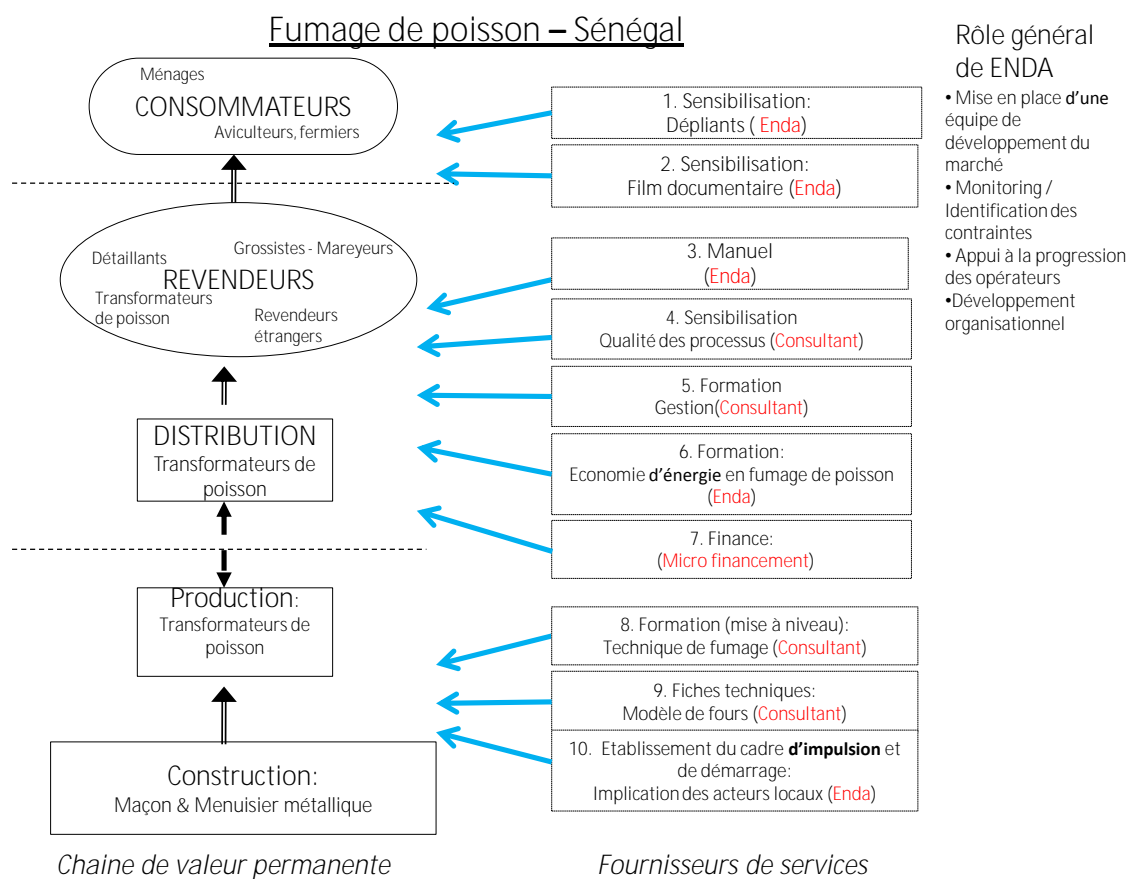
Fumage de poisson – Sénégal

Ménages
CONSOMMATEURS
Aviculteurs, fermiers

Détaillants
Grossistes - Mareyeurs
REVENDEURS
Transformateurs de poisson
Revendeurs étrangers

DISTRIBUTION
Transformateurs de poisson

Production:
Transformateurs de poisson

Construction:
Maçon & Menuisier métallique

Chaine de valeur permanente

1. Sensibilisation:
Dépliants ( Enda)

2. Sensibilisation:
Film documentaire (Enda)

3. Manuel
(Enda)

4. Sensibilisation
Qualité des processus (Consultant)

5. Formation
Gestion(Consultant)

6. Formation:
Economie d'énergie en fumage de poisson (Enda)

7. Finance:
(Micro financement)

8. Formation (mise à niveau):
Technique de fumage (Consultant)

9. Fiches techniques:
Modèle de fours (Consultant)

10. Etablissement du cadre d'impulsion et de démarrage:
Implication des acteurs locaux (Enda)

Fournisseurs de services

Rôle général de ENDA
• Mise en place d'une équipe de développement du marché
• Monitoring / Identification des contraintes
• Appui à la progression des opérateurs
•Développement organisationnel